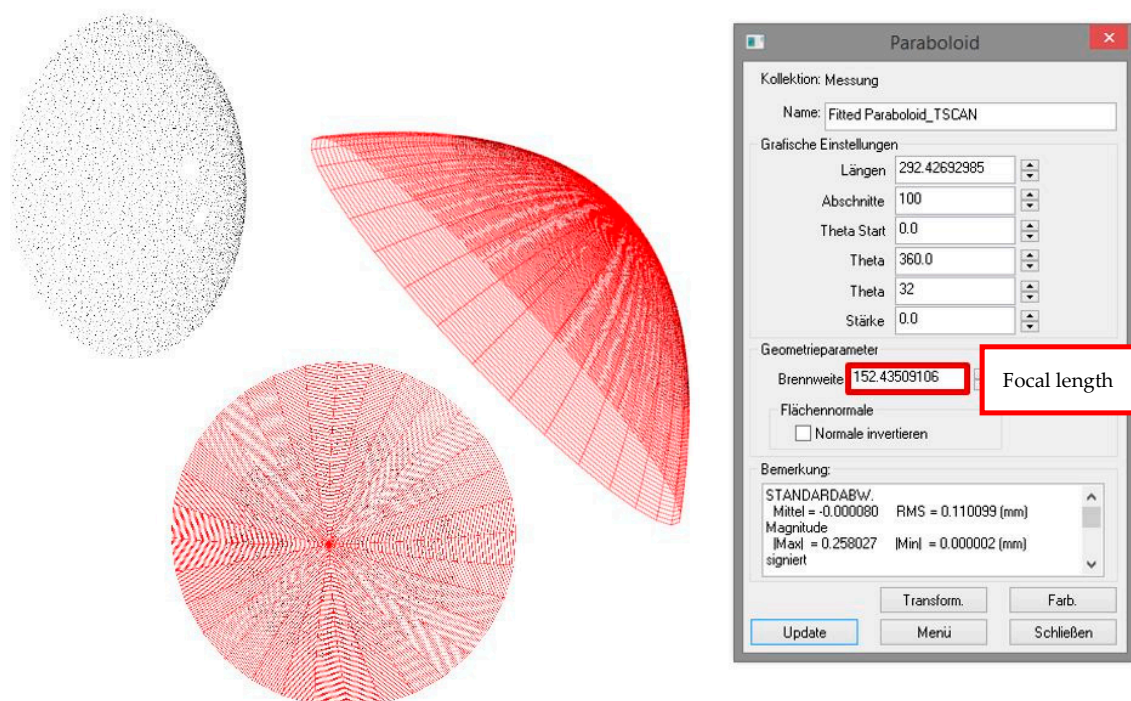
Paraboloid

Kollektion: Messung

Name: Fitted Paraboloid_TSCAN

Grafische Einstellungen

Längen 292.42692985

Abschnitte 100

Theta Start 0.0

Theta 360.0

Theta 32

Stärke 0.0

Geometrieparameter

Brennweite 152.43509106

Focal length

Flächennormale

Normale invertieren

Bemerkung:

STANDARDABW.
Mittel = -0.000080 RMS = 0.110099 (mm)
Magnitude
|Max| = 0.258027 |Min| = 0.000002 (mm)
signiert

Transform.

Farb.

Update

Menü

Schließen